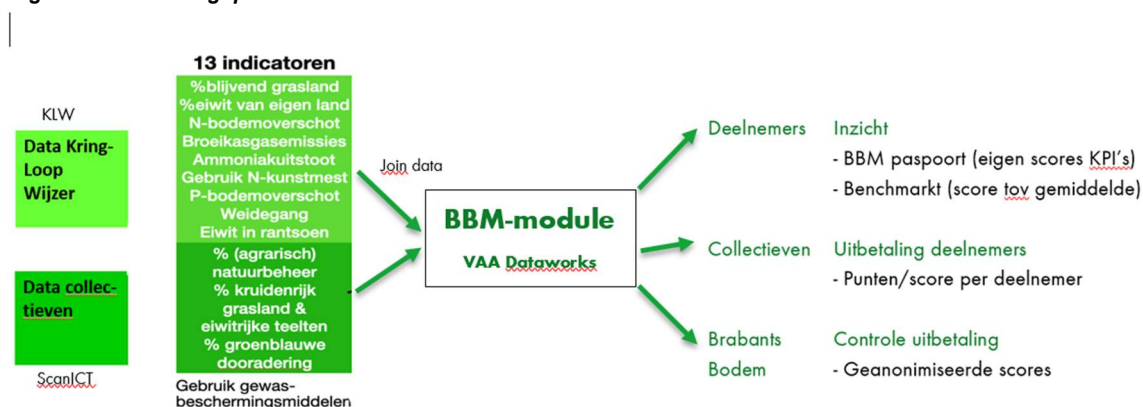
KLW

Data Kring-Loop Wijzer

Data collectieven

ScanICT

13 indicatoren

%blijvend grasland
%eiwit van eigen land
N-bodemoverschot
Broeikasgasemissies
Ammoniakuitstoot
Gebruik N-kunstmest
P-bodemoverschot
Weidegang
Eiwit in rantsoen

% (agrarisch) natuurbeheer
% kruidenrijk grasland & eiwitrijke teelten
% groenblauwe dooradering

Gebruik gewasbeschermingsmiddelen

Join data

BBM-module

VAA Dataworks

Deelnemers

Inzicht

- BBM paspoort (eigen scores KPI's)

- Benchmarkt (score tov gemiddelde)

Collectieven

Uitbetaling deelnemers

- Punten/score per deelnemer

Brabants Bodem

Controle uitbetaling

- Geanonimiseerde scores